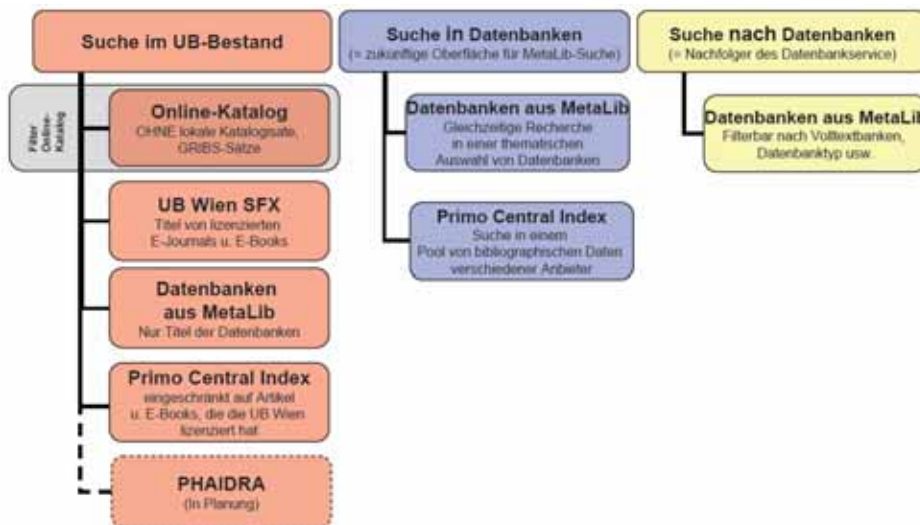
Suche im UB-Bestand

Filter Online-Katalog

Online-Katalog
OHNE lokale Katalogsätze, GRIBS-Sätze

UB Wien SFX
Titel von lizenzierten E-Journals u. E-Books

Datenbanken aus MetaLib
Nur Titel der Datenbanken

Primo Central Index
eingeschränkt auf Artikel u. E-Books, die die UB Wien lizenziert hat

PHAIDRA
(in Planung)

Suche in Datenbanken
(= zukünftige Oberfläche für MetaLib-Suche)

Datenbanken aus MetaLib
Gleichzeitige Recherche in einer thematischen Auswahl von Datenbanken

Primo Central Index
Suche in einem Pool von bibliographischen Daten verschiedener Anbieter

Suche nach Datenbanken
(= Nachfolger des Datenbankservice)

Datenbanken aus MetaLib
Filterbar nach Volltextbanken, Datenbanktyp usw.